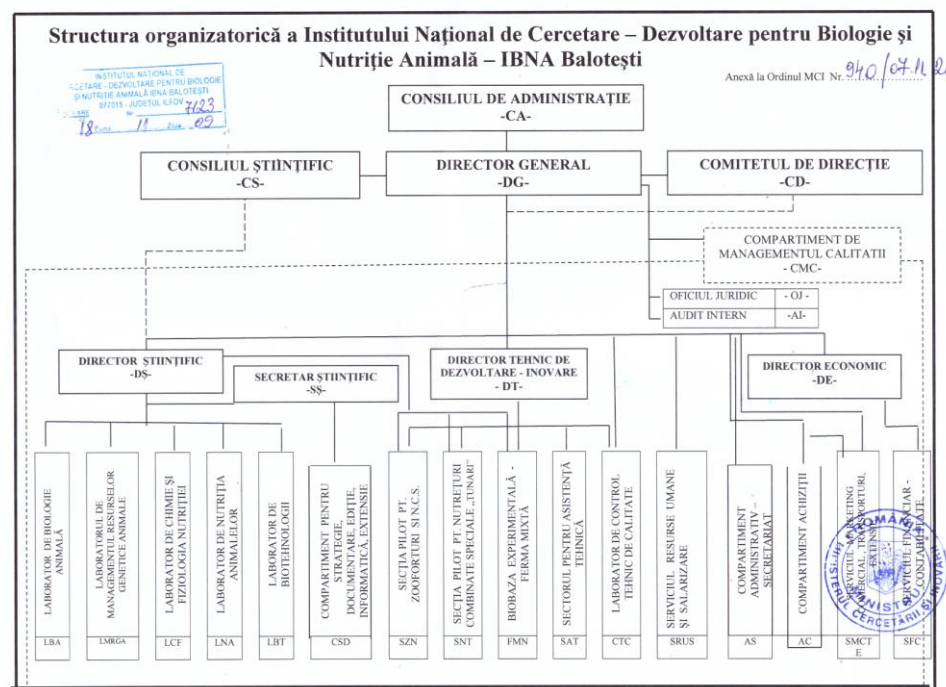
Structura organizatorică a Institutului Național de Cercetare – Dezvoltare pentru Biologie și Nutriție Animală – IBNA Balotești

INSTITUTUL NATIONAL DE CERCETARE - DEZVOLTARE PENTRU BIOLOGIE SI NUTRIȚIE ANIMALĂ IBNA BALOTEȘTI 077015 - JUDEȚUL ILFOV
Nr. 7123
18 ziua 11 luna 09

Anexă la Ordinul MCI Nr. 940/07.11.2

CONSILIUL DE ADMINISTRAȚIE
-CA-

CONSILIUL ȘTIINȚIFIC
-CS-

DIRECTOR GENERAL
-DG-

COMITETUL DE DIRECȚIE
-CD-

COMPARTIMENT DE MANAGEMENTUL CALITATII
- CMC-

OFICIUL JURIDIC -OJ-
AUDIT INTERN -AI-

DIRECTOR ȘTIINȚIFIC
-DȘ-

SECRETAR ȘTIINȚIFIC
-SȘ-

DIRECTOR TEHNIC DE DEZVOLTARE - INOVARE
- DT-

DIRECTOR ECONOMIC
-DE-

| LABORATOR DE BIOLOGIE ANIMALĂ | LABORATORUL DE MANAGEMENTUL RESURSELOR GENETICE ANIMALE | LABORATOR DE CHIMIE ȘI FIZIOLOGIA NUTRIȚIEI | LABORATOR DE NUTRIȚIA ANIMALELOR | LABORATOR DE BIOTEHNOLOGII | COMPARTIMENT PENTRU STRATEGIE, DOCUMENTARE, EDIȚIE, INFORMATICĂ, EXTENSIE | SECȚIA PILOT PT. ZOOFORTURI SI N.C.S. | SECȚIA PILOT PT. NUTREȚURI COMBINATE SPECIALE „TUNARI” | BIOBAZA EXPERIMENTALĂ - FERMA MIXTĂ | SECTORUL PENTRU ASISTENȚĂ TEHNICĂ | LABORATOR DE CONTROL TEHNIC DE CALITATE | SERVICIUL RESURSE UMANE ȘI SALARIZARE | COMPARTIMENT ADMINISTRATIV - SECRETARIAT | COMPARTIMENT ACHIZIȚII | SERVICIUL MARKETING COMERCIAL, TRANSPORTURI, EXTENSIE | SERVICIUL FINANCIAR - CONTABILITATE |
|---|---|---|---|---|---|---|---|---|---|---|---|---|---|---|---|
| LBA | LMRGA | LCF | LNA | LBT | CSD | SZN | SNT | FMN | SAT | CTC | SRUS | AS | AC | SMCTE | SFC |

ROMÂNIA MINISTERUL CERCETĂRII ȘI INOVĂRII